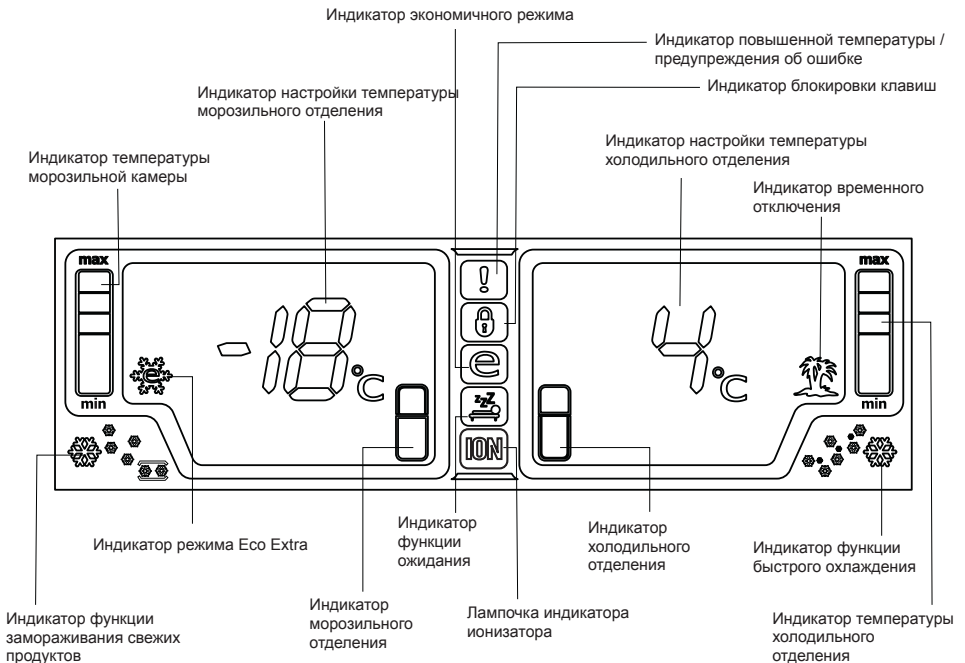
Индикатор экономичного режима

Индикатор повышенной температуры / предупреждения об ошибке

Индикатор блокировки клавиш

Индикатор настройки температуры морозильного отделения

Индикатор настройки температуры холодильного отделения

Индикатор температуры морозильной камеры

Индикатор временного отключения

max

max

-18 °C

4 °C

!

e

ION

min

min

Индикатор режима Eco Extra

Индикатор функции ожидания

Индикатор холодильного отделения

Индикатор функции быстрого охлаждения

Индикатор функции замораживания свежих продуктов

Индикатор морозильного отделения

Лампочка индикатора ионизатора

Индикатор температуры холодильного отделения